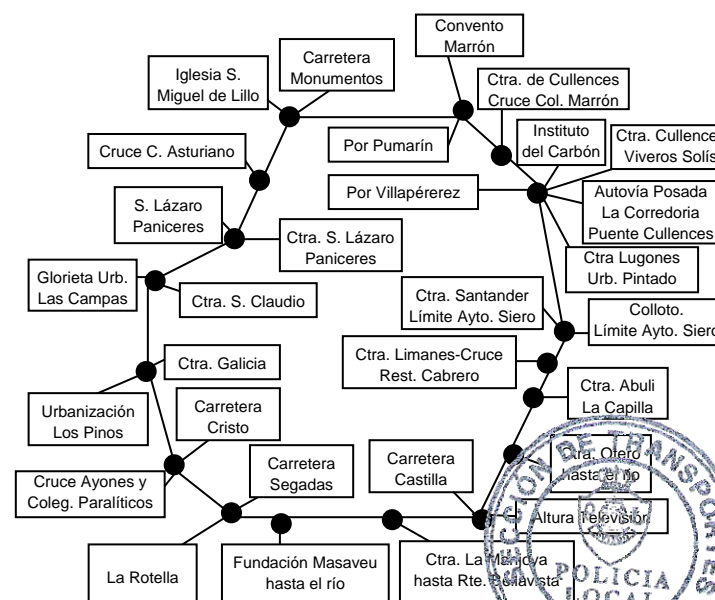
Convento Marrón

Carretera Monumentos

Iglesia S. Miguel de Lillo

Ctra. de Cullences Cruce Col. Marrón

Por Pumarín

Instituto del Carbón

Ctra. Cullence Viveros Solís

Cruce C. Asturiano

Por Villapérerez

Autovía Posada La Corredoria Puente Cullences

S. Lázaro Paniceres

Ctra. S. Lázaro Paniceres

Ctra Lugones Urb. Pintado

Glorieta Urb. Las Campas

Ctra. S. Claudio

Ctra. Santander Límite Ayto. Siero

Colloto. Límite Ayto. Siero

Ctra. Limanes-Cruce Rest. Cabrero

Ctra. Galicia

Ctra. Abuli La Capilla

Urbanización Los Pinos

Carretera Cristo

Ctra. Otero hasta el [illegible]

Carretera Segadas

Carretera Castilla

Cruce Ayones y Coleg. Paralíticos

Altura Televisión

La Rotella

Fundación Masaveu hasta el río

Ctra. La Manjoya hasta Rte. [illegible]

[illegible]CION DE TRANSPORTES

POLICIA LOCAL